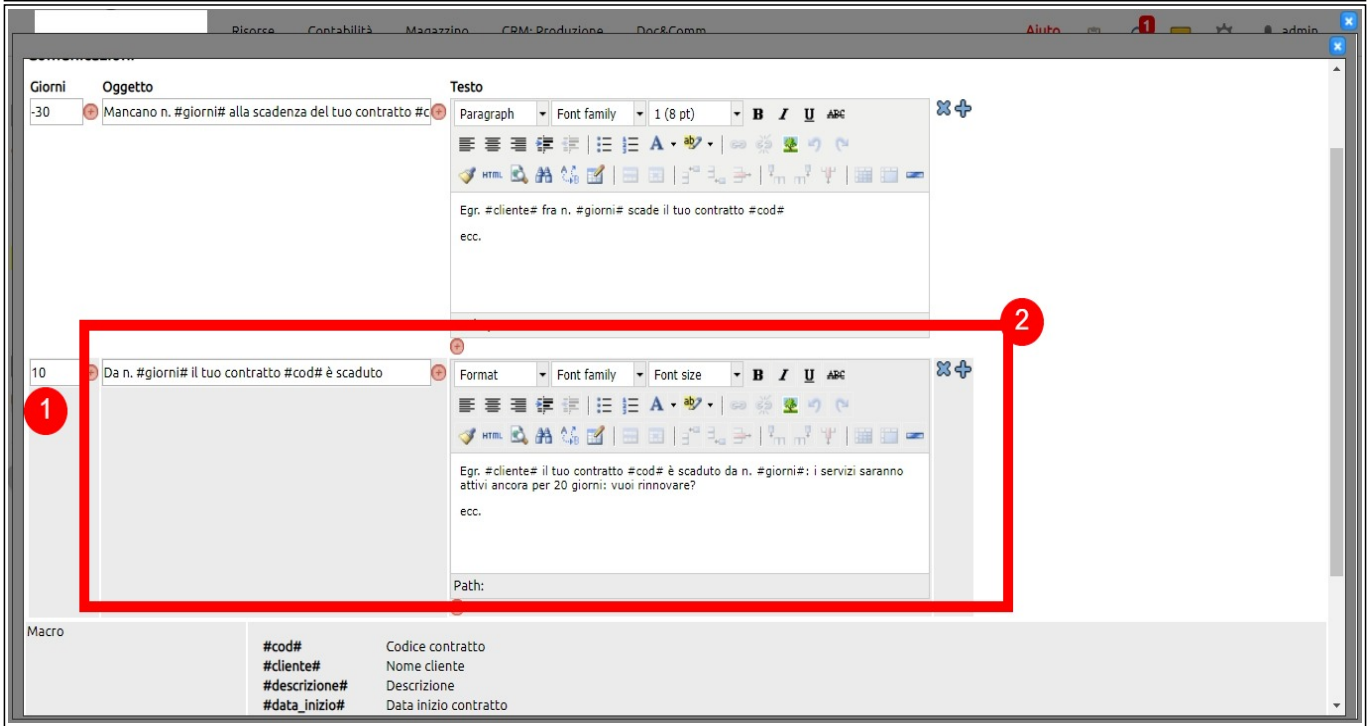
Risorse Contabilità Magazzino CRM: Produzione Doc&Comm Aiuto 1 admin

Giorni Oggetto Testo

-30 Mancano n. #giorni# alla scadenza del tuo contratto #c

Paragraph Font family 1 (8 pt) B I U ABC

HTML

Egr. #cliente# fra n. #giorni# scade il tuo contratto #cod#

ecc.

2

10 Da n. #giorni# il tuo contratto #cod# è scaduto

1

Format Font family Font size B I U ABC

HTML

Egr. #cliente# il tuo contratto #cod# è scaduto da n. #giorni#: i servizi saranno attivi ancora per 20 giorni: vuoi rinnovare?

ecc.

Path:

Macro

| | |
|---|---|
| #cod# | Codice contratto |
| #cliente# | Nome cliente |
| #descrizione# | Descrizione |
| #data_inizio# | Data inizio contratto |